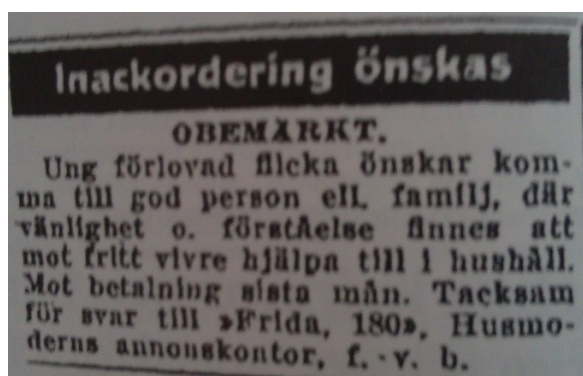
Inackordering önskas

OBEMÄRKT.

Ung förlovad flicka önskar komma till god person ell. familj, där vänlighet o. förståelse finnes att mot fritt vivre hjälpa till i hushåll. Mot betalning sista mån. Tacksam för svar till »Frida, 180», Husmoderns annonskontor, f. v. b.